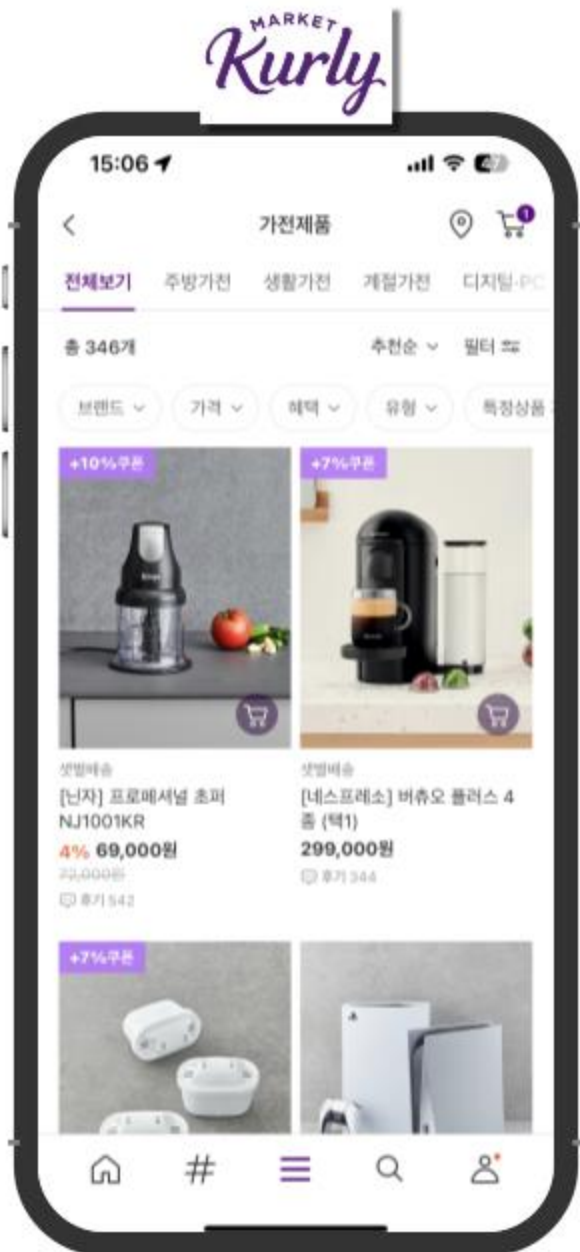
MARKET Kurly

15:06

가전제품

1

전체보기 주방가전 생활가전 계절가전 디지털·PC

총 346개

추천순 필터

브랜드 가격 혜택 유형 특정상품

+10%쿠폰

+7%쿠폰

샛별배송
[닌자] 프로페셔널 초퍼 NJ1001KR
4% 69,000원
72,000원
후기 542

샛별배송
[네스프레소] 버츄오 플러스 4종 (택1)
299,000원
후기 344

+7%쿠폰